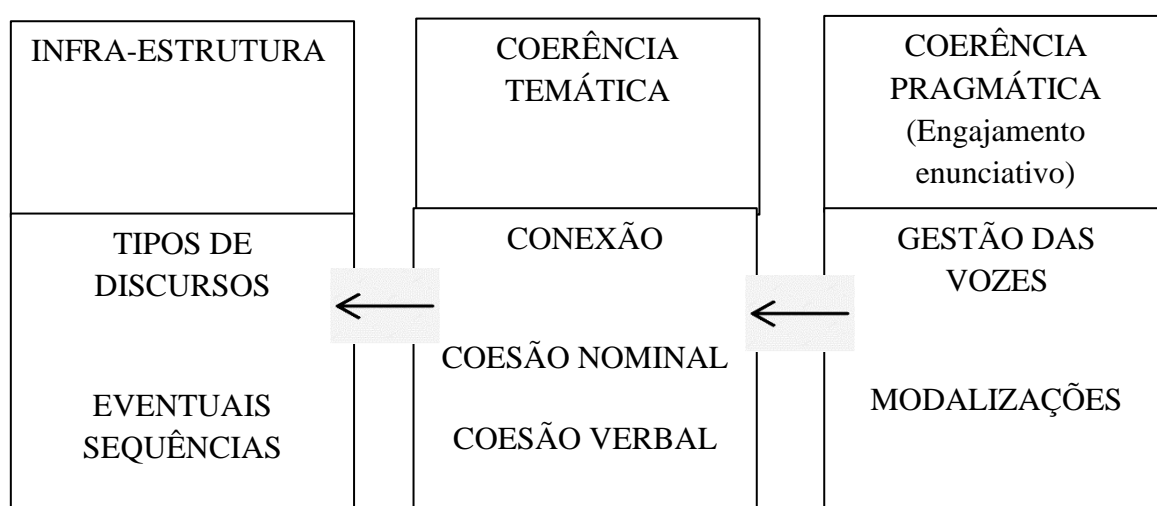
| INFRA-ESTRUTURA | COERÊNCIA TEMÁTICA | COERÊNCIA PRAGMÁTICA (Engajamento enunciativo) |
|---|---|---|
| TIPOS DE DISCURSOS<br><br>EVENTUAIS SEQUÊNCIAS | CONEXÃO<br><br>COESÃO NOMINAL<br><br>COESÃO VERBAL | GESTÃO DAS VOZES<br><br>MODALIZAÇÕES |